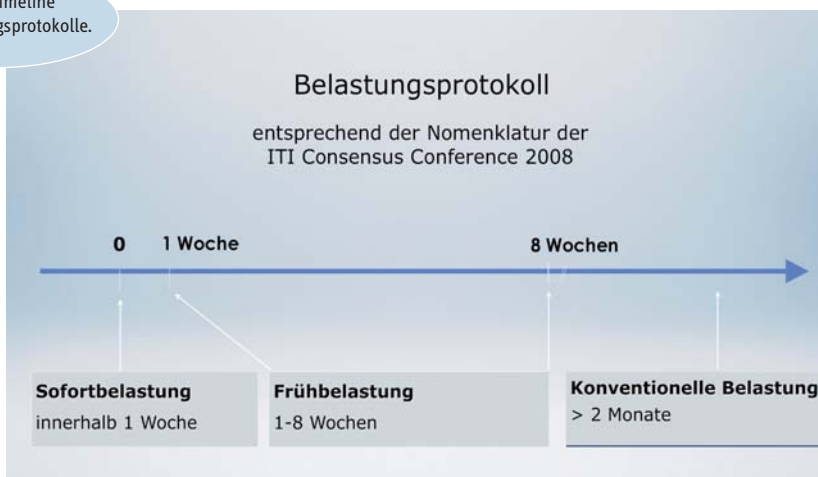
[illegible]imeline
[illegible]gsprotokolle.

Belastungsprotokoll

entsprechend der Nomenklatur der ITI Consensus Conference 2008

0 1 Woche 8 Wochen

Sofortbelastung
innerhalb 1 Woche

Frühbelastung
1-8 Wochen

Konventionelle Belastung
> 2 Monate